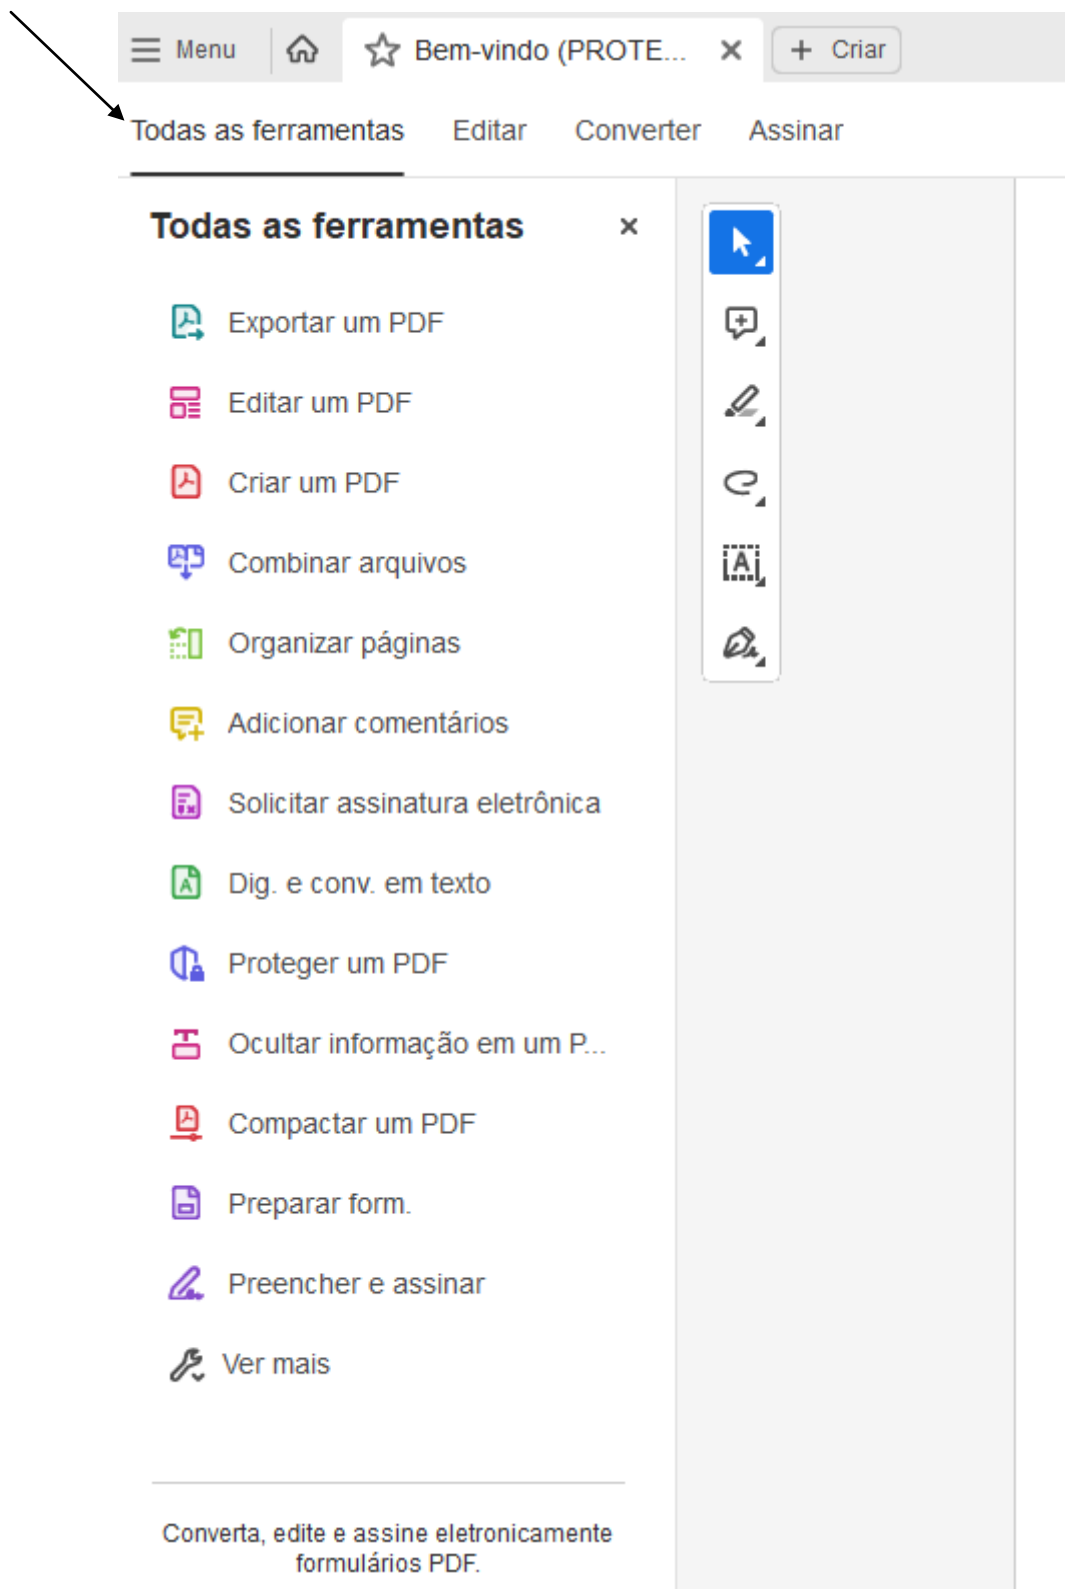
Menu

Bem-vindo (PROTE... ×

+ Criar

Todas as ferramentas Editar Converter Assinar

Todas as ferramentas ×

Exportar um PDF

Editar um PDF

Criar um PDF

Combinar arquivos

Organizar páginas

Adicionar comentários

Solicitar assinatura eletrônica

Dig. e conv. em texto

Proteger um PDF

Ocultar informação em um P...

Compactar um PDF

Preparar form.

Preencher e assinar

Ver mais

Converta, edite e assine eletronicamente formulários PDF.